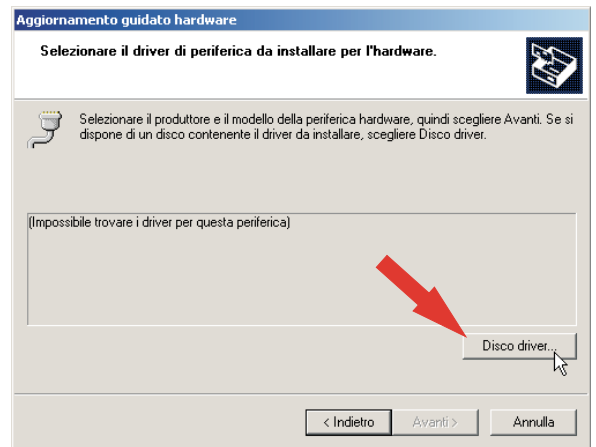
Aggiornamento guidato hardware

Selezionare il driver di periferica da installare per l'hardware.

Selezionare il produttore e il modello della periferica hardware, quindi scegliere Avanti. Se si dispone di un disco contenente il driver da installare, scegliere Disco driver.

(Impossibile trovare i driver per questa periferica)

Disco driver...

< Indietro

Avanti >

Annulla